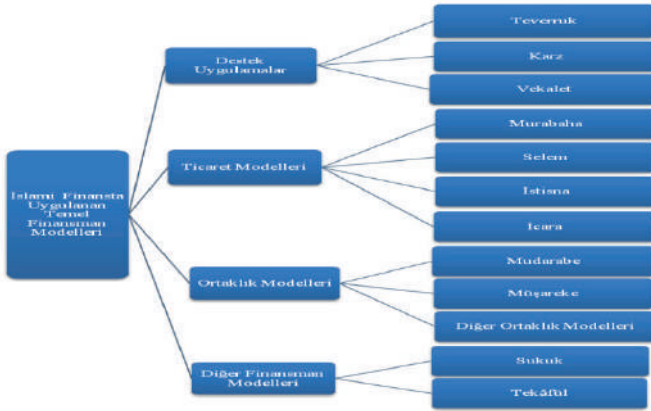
İslami Finansta Uygulanan Temel Finansman Modelleri

Destek Uygulamalar

Teverrük

Karz

Vekalet

Ticaret Modelleri

Murabaha

Selem

İstisna

İcara

Ortaklık Modelleri

Mudarabe

Müşareke

Diğer Ortaklık Modelleri

Diğer Finansman Modelleri

Sukuk

Tekâfül